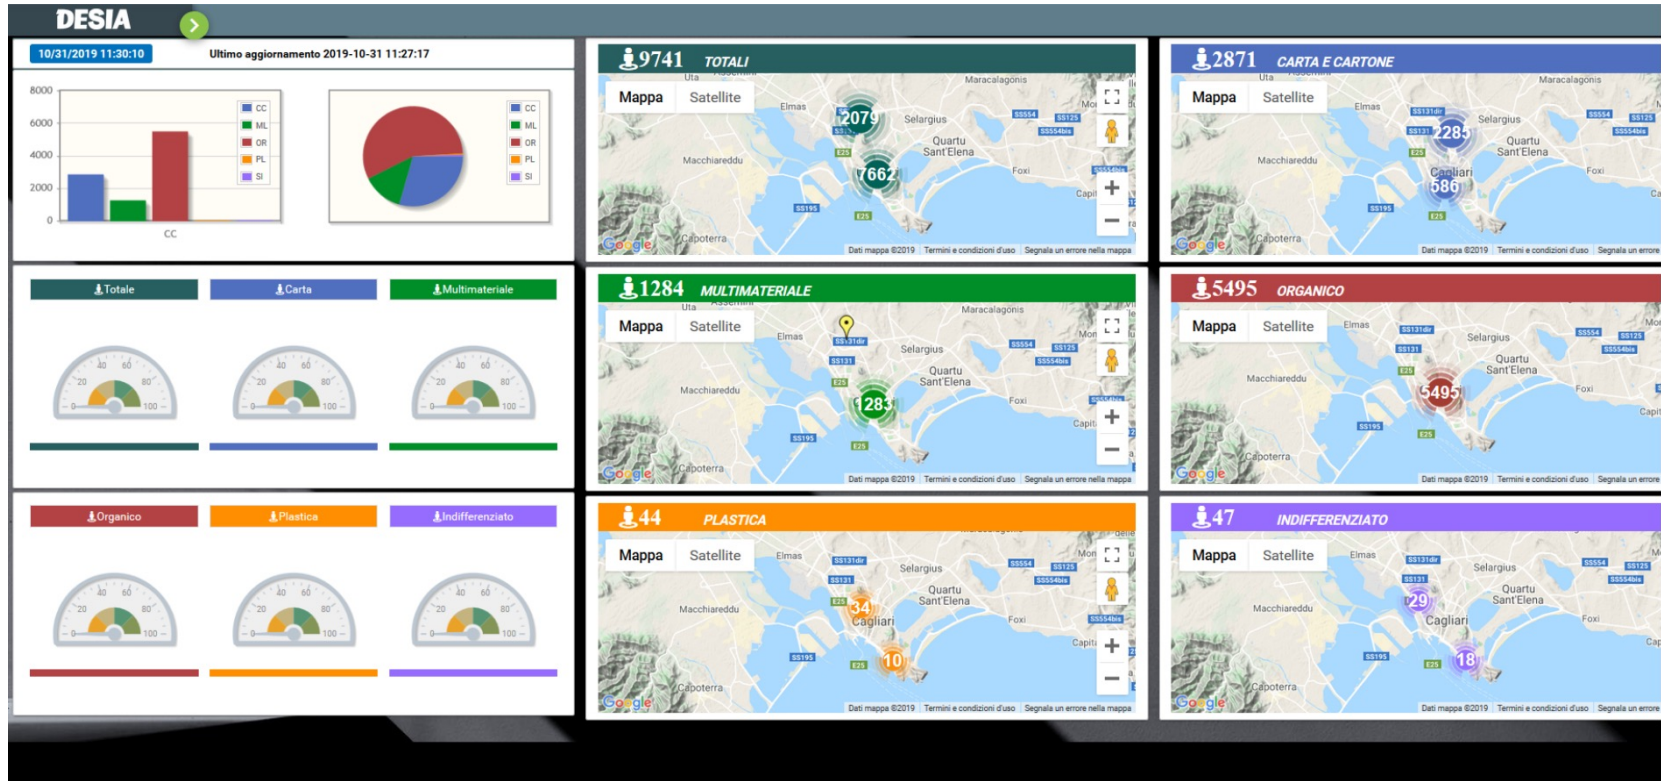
DESIA

10/31/2019 11:30:10 Ultimo aggiornamento 2019-10-31 11:27:17

8000
6000
4000
2000
0
CC

CC
ML
OR
PL
SI

CC
ML
OR
PL
SI

Totale
Carta
Multimateriale

Organico
Plastica
Indifferenziato

9741 TOTALI
Mappa Satellite
Uta
Maracalagonis
Elmas
Selargius
Quartu Sant'Elena
Macchiareddu
Foxi
Capoterra
2079
7662
Google
Dati mappa ©2019 Termini e condizioni d'uso Segnala un errore nella mappa

2871 CARTA E CARTONE
Mappa Satellite
Uta
Maracalagonis
Elmas
Selargius
Quartu Sant'Elena
Macchiareddu
Cagliari
Foxi
Capoterra
2285
586
Google
Dati mappa ©2019 Termini e condizioni d'uso Segnala un errore

1284 MULTIMATERIALE
Mappa Satellite
Uta
Maracalagonis
Elmas
Selargius
Quartu Sant'Elena
Macchiareddu
Foxi
Capoterra
1283
Google
Dati mappa ©2019 Termini e condizioni d'uso Segnala un errore nella mappa

5495 ORGANICO
Mappa Satellite
Elmas
Selargius
Quartu Sant'Elena
Macchiareddu
Foxi
Capoterra
5495
Google
Dati mappa ©2019 Termini e condizioni d'uso Segnala un errore

44 PLASTICA
Mappa Satellite
Elmas
Selargius
Quartu Sant'Elena
Macchiareddu
Cagliari
Foxi
Capoterra
34
10
Google
Dati mappa ©2019 Termini e condizioni d'uso Segnala un errore nella mappa

47 INDIFFERENZIATO
Mappa Satellite
Elmas
Selargius
Quartu Sant'Elena
Macchiareddu
Cagliari
Foxi
Capoterra
29
18
Google
Dati mappa ©2019 Termini e condizioni d'uso Segnala un errore